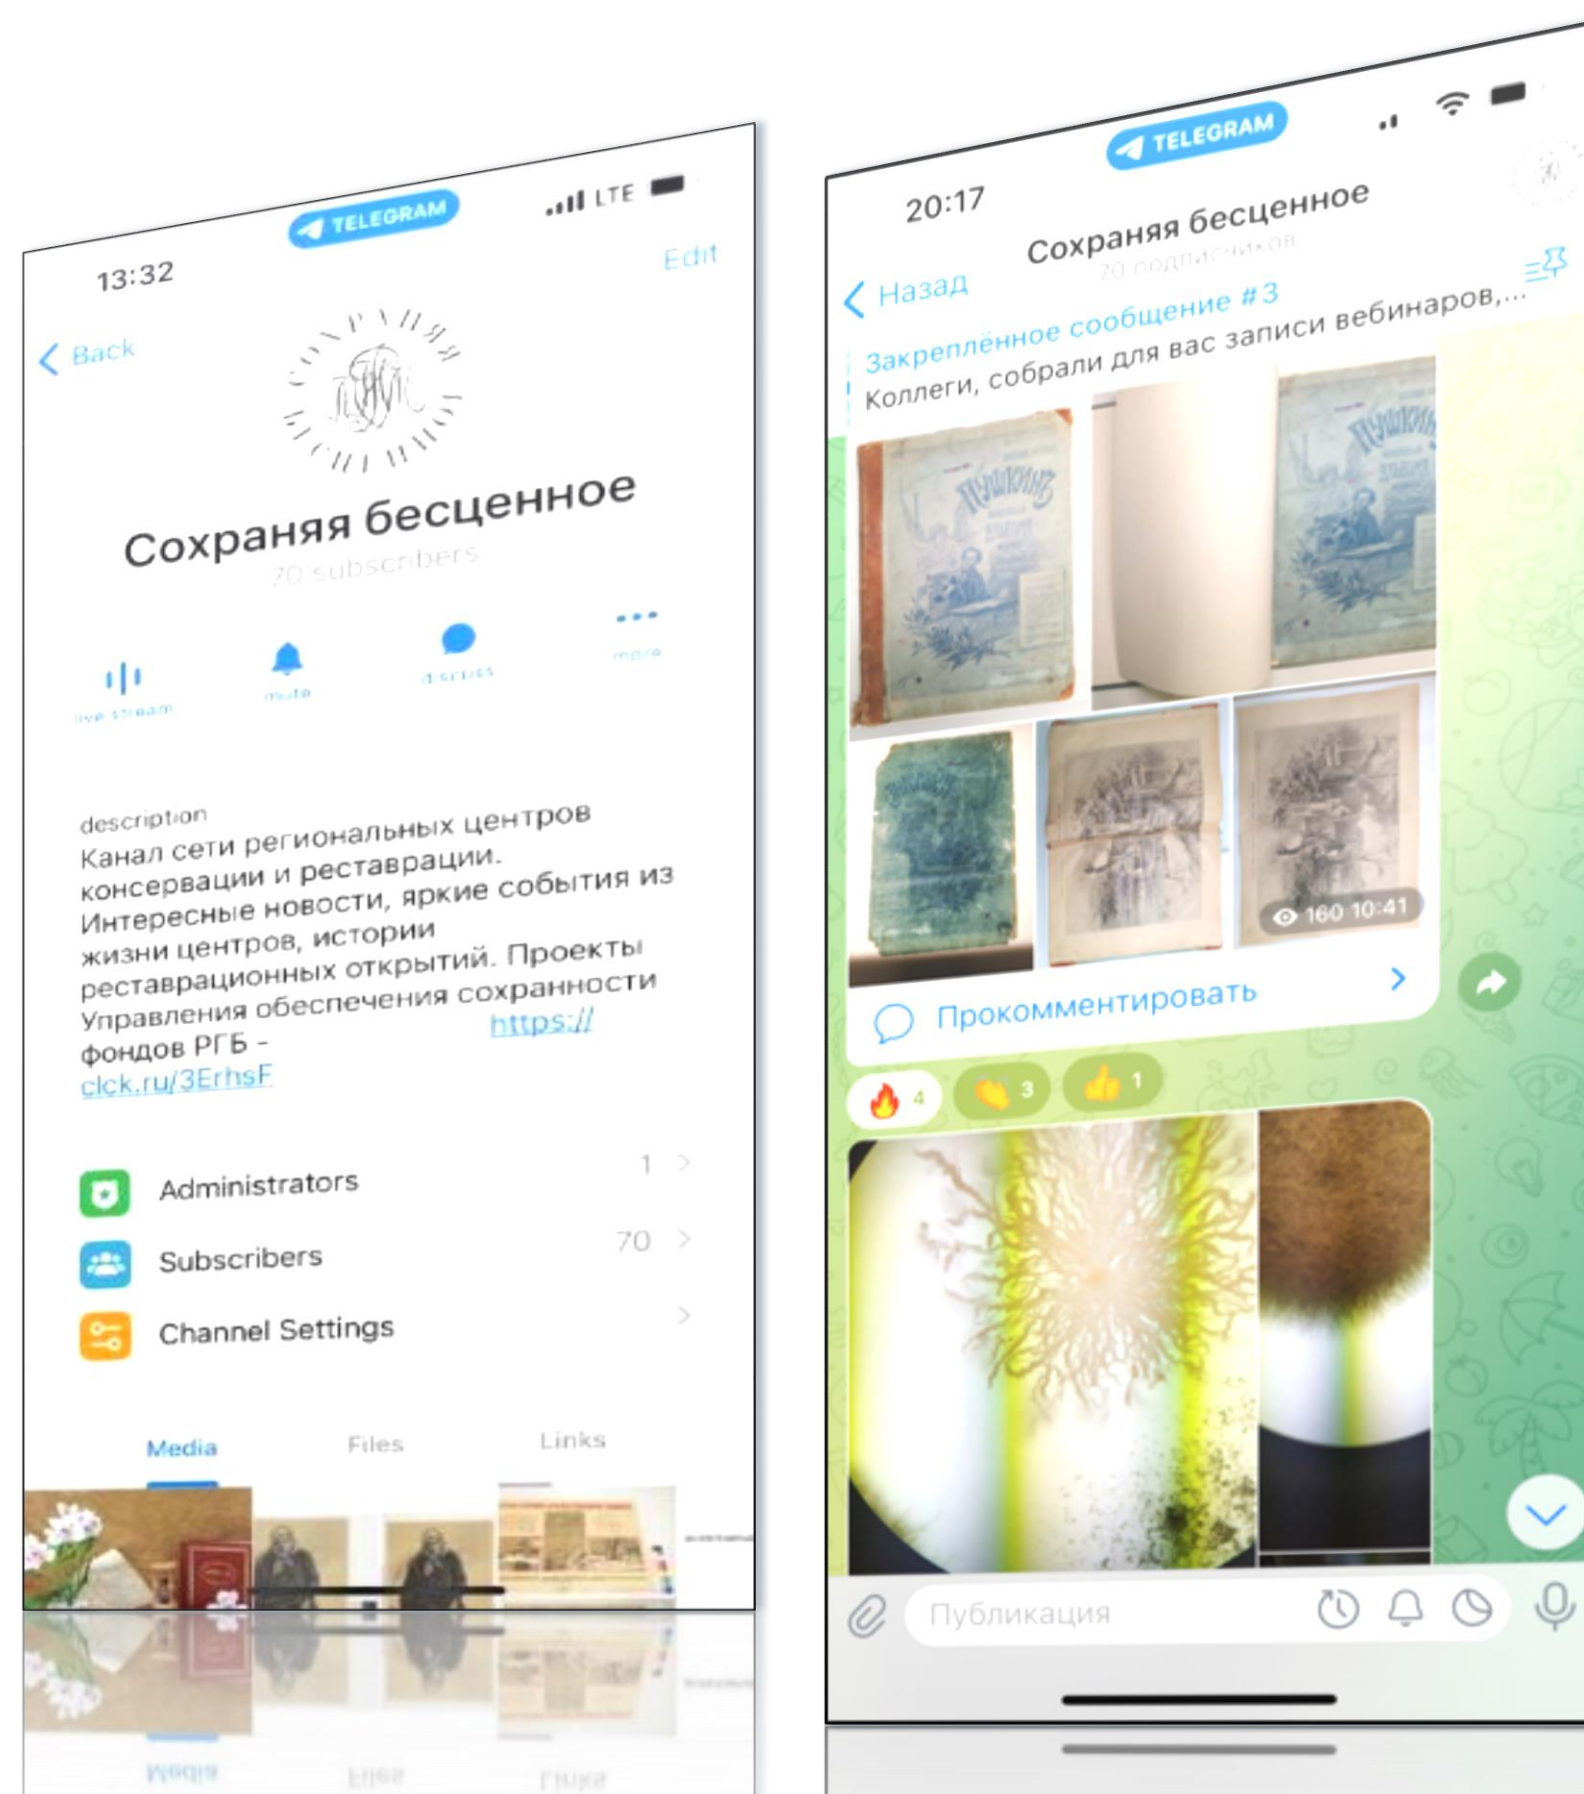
13:32

TELEGRAM

LTE

Back

Edit

Сохраняя бесценное

70 subscribers

live stream

mute

discuss

more

description
Канал сети региональных центров консервации и реставрации. Интересные новости, яркие события из жизни центров, истории реставрационных открытий. Проекты Управления обеспечения сохранности фондов РГБ - https://clck.ru/3ErhsF

Administrators 1

Subscribers 70

Channel Settings

Media

Files

Links

20:17

TELEGRAM

Назад

Сохраняя бесценное

70 подписчиков

Закреплённое сообщение #3
Коллеги, собрали для вас записи вебинаров,...

Пушкин

Пушкин

160 10:41

Прокомментировать

4

3

1

Публикация